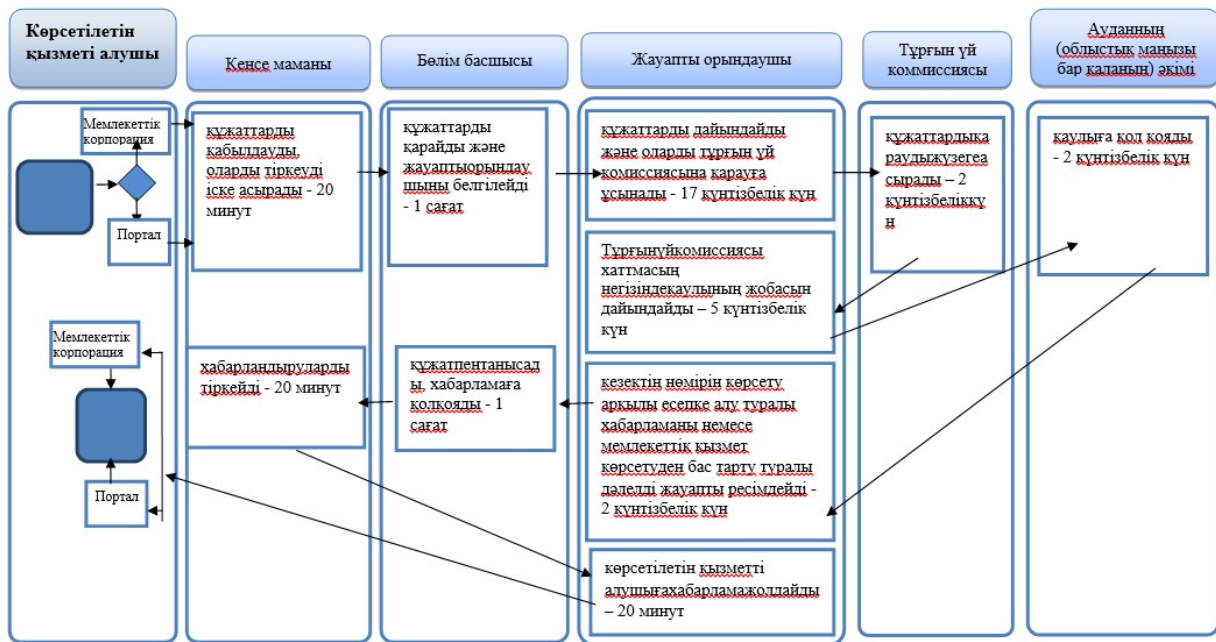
Көрсетілетін қызметі алушы

Кеңсе маманы

Бөлім басшысы

Жауапты орындаушы

Тұрғын үй коммиссиясы

Ауданның (облыстық маңызы бар қаланың) әкімі

Мемлекеттік корпорация

Портал

құжаттарды қабылдауды, оларды тіркеуді іске асырады - 20 минут

құжаттарды қарайды және жауаптыорындаушыны белгілейді - 1 сағат

құжаттарды дайындайды және оларды тұрғын үй комиссиясына қарауға ұсынады - 17 күнтізбелік күн

құжаттардықараудыжүзегеасырады – 2 күнтізбеліккүн

қаулыға қол қояды - 2 күнтізбелік күн

Тұрғынүйкомиссиясы хаттмасың негізіндеқаулының жобасын дайындайды – 5 күнтізбелік күн

Мемлекеттік корпорация

хабарландыруларды тіркейді - 20 минут

құжатпентанысады, хабарламаға қолқояды - 1 сағат

кезектің нөмірін көрсету арқылы есепке алу туралы хабарламаны немесе мемлекеттік қызмет көрсетуден бас тарту туралы дәлелді жауапты ресімдейді - 2 күнтізбелік күн

Портал

көрсетілетін қызметті алушығахабарламажолдайды – 20 минут